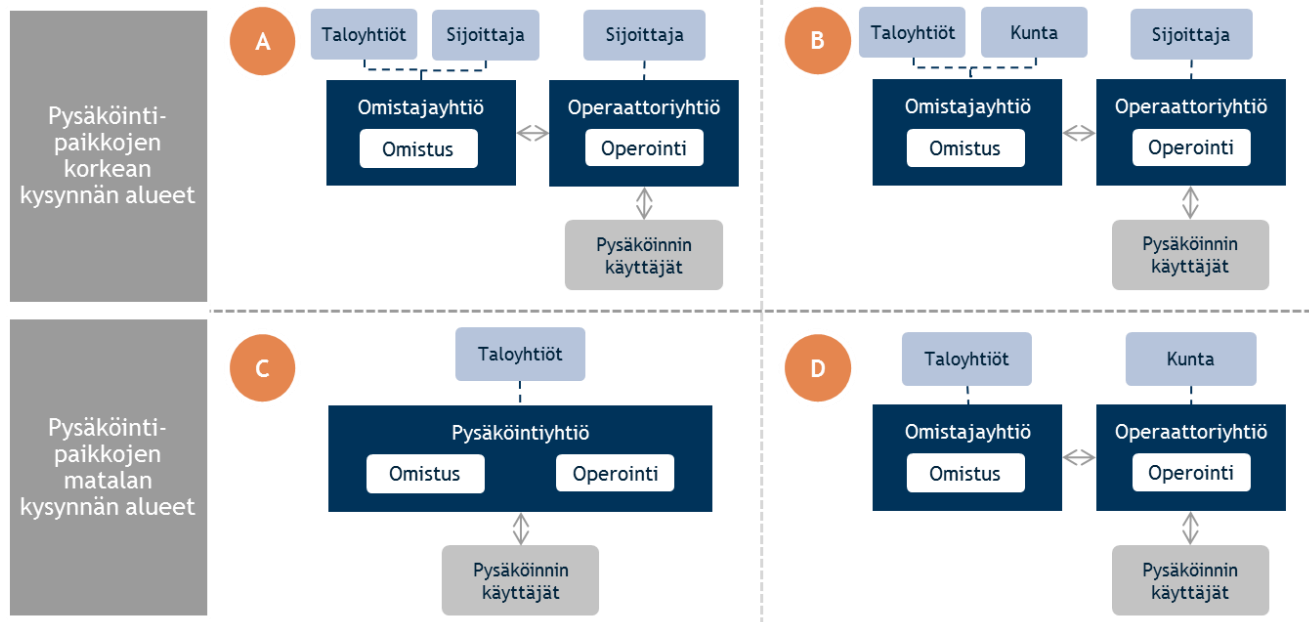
Pysäköintipaikkojen korkean kysynnän alueet

A

Taloyhtiöt

Sijoittaja

Sijoittaja

Omistajayhtiö

Omistus

Operaattoriyhtiö

Operointi

Pysäköinnin käyttäjät

B

Taloyhtiöt

Kunta

Sijoittaja

Omistajayhtiö

Omistus

Operaattoriyhtiö

Operointi

Pysäköinnin käyttäjät

Pysäköintipaikkojen matalan kysynnän alueet

C

Taloyhtiöt

Pysäköintiyhtiö

Omistus

Operointi

Pysäköinnin käyttäjät

D

Taloyhtiöt

Kunta

Omistajayhtiö

Omistus

Operaattoriyhtiö

Operointi

Pysäköinnin käyttäjät